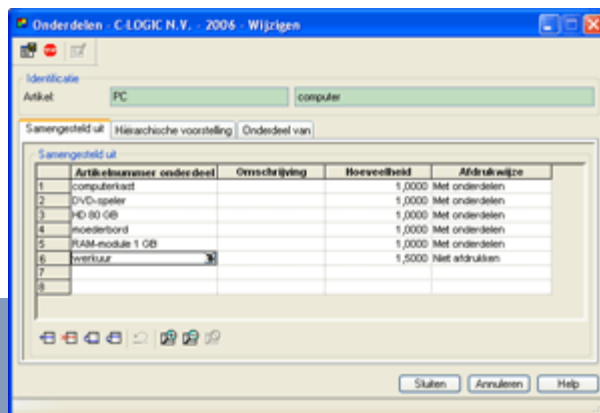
Onderdelen - C-LOGIC N.V. - 2006 - Wijzigen

Identificatie
Artikel: PC computer

Samengesteld uit | Hiërarchische voorstelling | Onderdeel van

Samengesteld uit

| | Artikelnummer onderdeel | Omschrijving | Hoeveelheid | Afdrukwijze |
|---|---|---|---|---|
| 1 | computerkast | | 1,0000 | Met onderdelen |
| 2 | DVD-speler | | 1,0000 | Met onderdelen |
| 3 | HD 80 GB | | 1,0000 | Met onderdelen |
| 4 | moederbord | | 1,0000 | Met onderdelen |
| 5 | RAM-module 1 GB | | 1,0000 | Met onderdelen |
| 6 | werkuur | | 1,5000 | Niet afdrukken |
| 7 | | | | |
| 8 | | | | |

Sluiten | Annuleren | Help